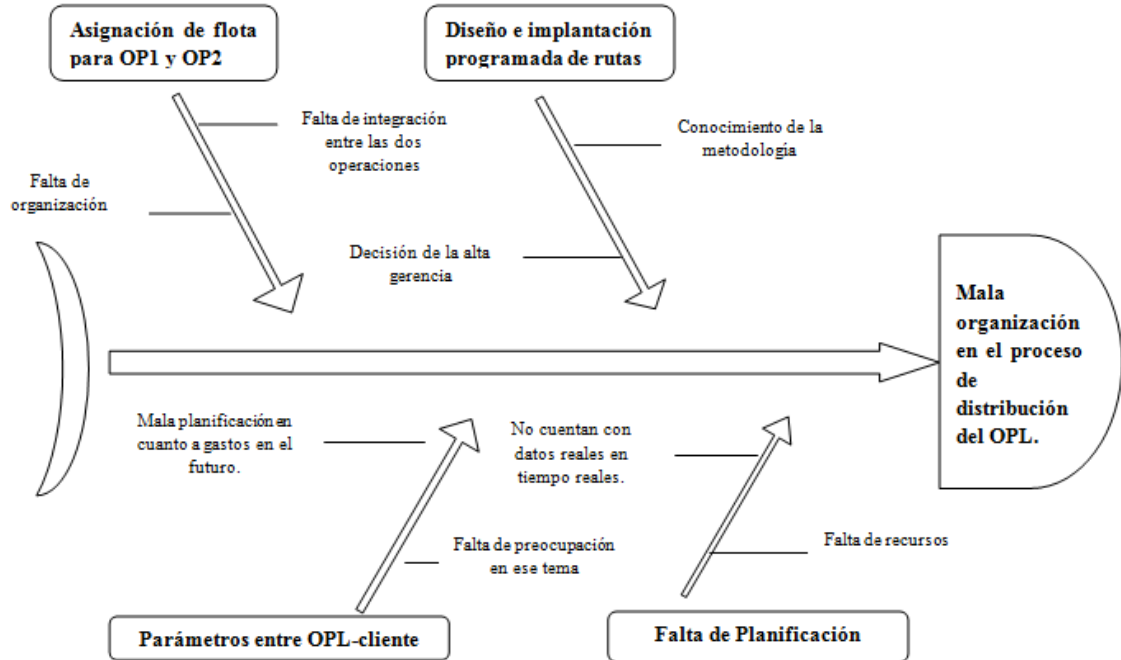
Asignación de flota para OP1 y OP2

Diseño e implantación programada de rutas

Falta de integración entre las dos operaciones

Conocimiento de la metodología

Falta de organización

Decisión de la alta gerencia

Mala organización en el proceso de distribución del OPL.

Mala planificación en cuanto a gastos en el futuro.

No cuentan con datos reales en tiempo reales.

Falta de preocupación en ese tema

Falta de recursos

Parámetros entre OPL-cliente

Falta de Planificación